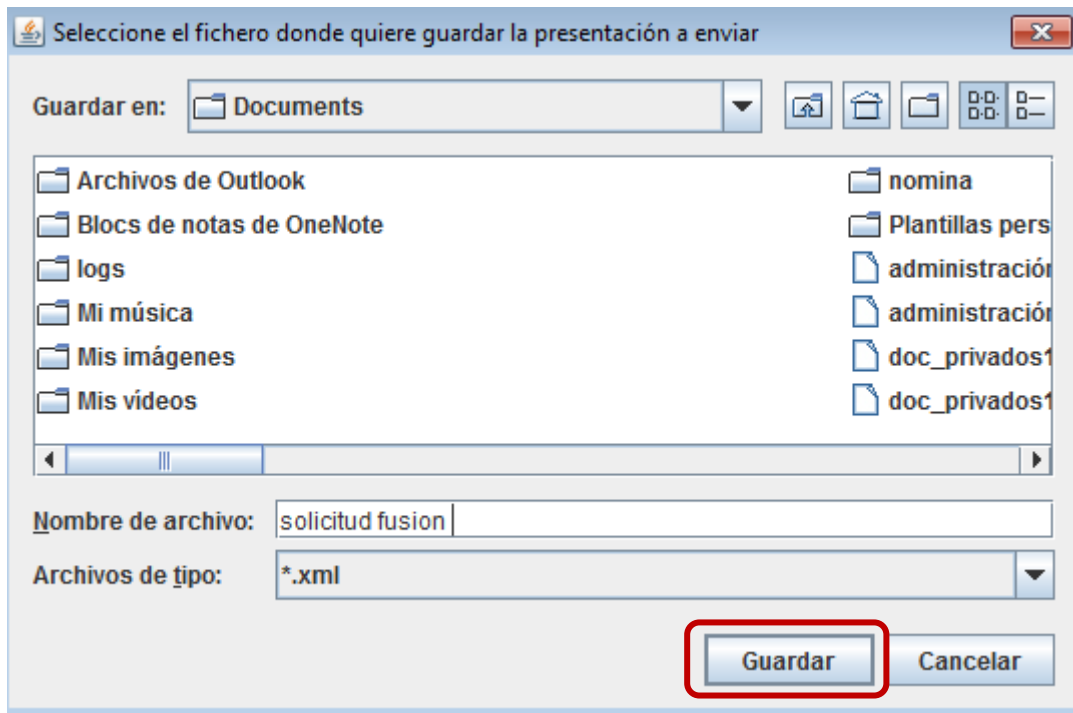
Seleccione el fichero donde quiere guardar la presentación a enviar

Guardar en: Documents

Archivos de Outlook
Blocs de notas de OneNote
logs
Mi música
Mis imágenes
Mis vídeos

nomina
Plantillas pers
administraciór
administraciór
doc_privados1
doc_privados1

Nombre de archivo: solicitud fusion
Archivos de tipo: *.xml

Guardar
Cancelar